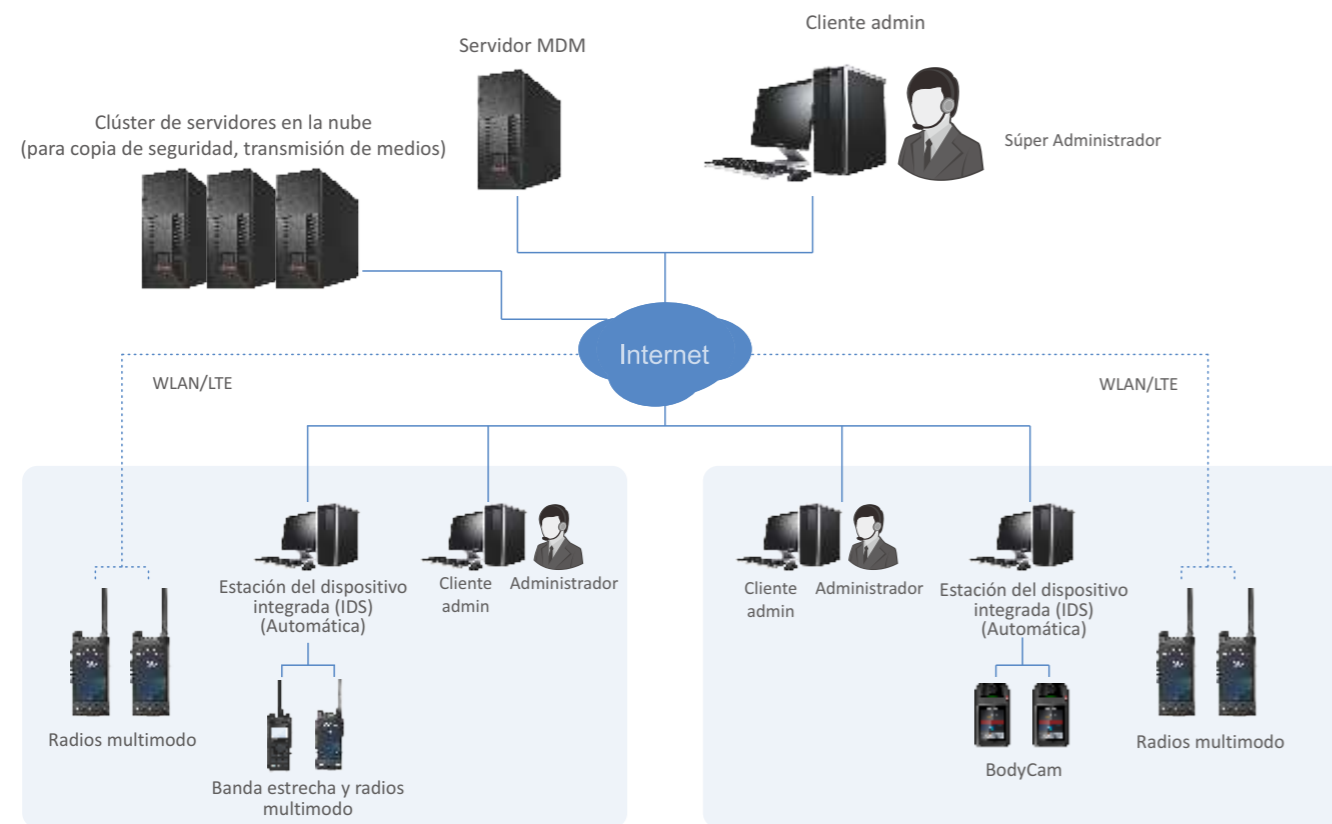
Cliente admin

Servidor MDM

Súper Administrador

Clúster de servidores en la nube
(para copia de seguridad, transmisión de medios)

Internet

WLAN/LTE

WLAN/LTE

Radios multimodo

Estación del dispositivo integrada (IDS) (Automática)

Banda estrecha y radios multimodo

Cliente admin

Administrador

Cliente admin

Administrador

Estación del dispositivo integrada (IDS) (Automática)

BodyCam

Radios multimodo